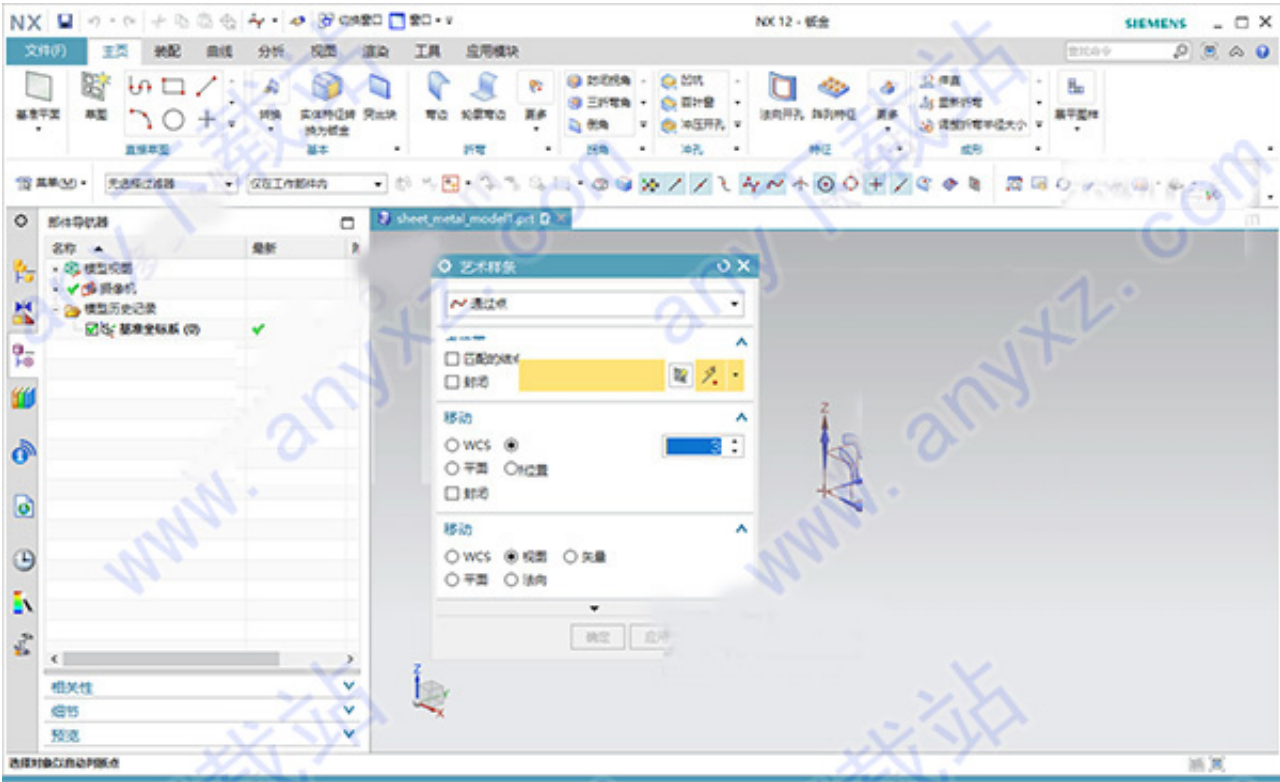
NX 切换窗口 窗口 NX 12 - 钣金 SIEMENS

文件(F) 主页 装配 曲线 分析 视图 渲染 工具 应用模块

基准平面 草图 直接草图 转换 实体特征转换为钣金 突出块 基本 弯边 轮廓弯边 更多 折弯 封闭拐角 三折弯角 倒角 拐角 凹坑 百叶窗 冲压开孔 冲孔 法向开孔 阵列特征 更多 特征 伸直 重新折弯 调整折弯半径大小 展平图样 成形

菜单(M) 无选择过滤器 仅在工作部件内

部件导航器
名称 最新
模型视图
摄像机
模型历史记录
基准坐标系 (0)

相关性
细节
预览

sheet_metal_model1.prt

艺术样条
通过点
匹配的结点
封闭
移动
WCS
平面 按位置
封闭
3
移动
WCS 视图 矢量
平面 法向
确定 应用

www.anyxz.com

选择对象以自动判断点